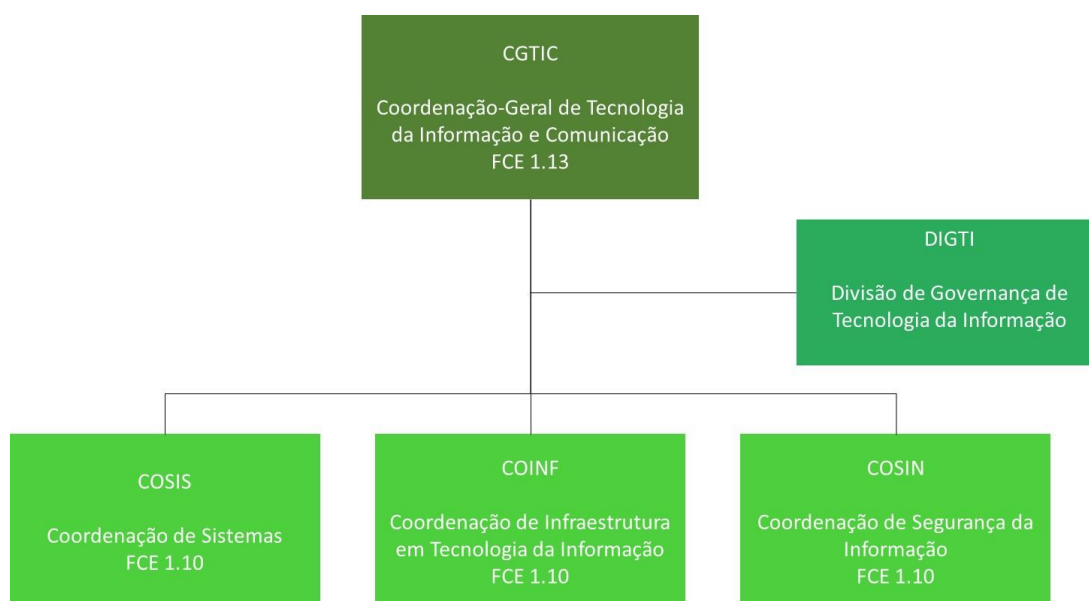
CGTIC

Coordenação-Geral de Tecnologia da Informação e Comunicação
FCE 1.13

DIGTI

Divisão de Governança de Tecnologia da Informação

COSIS

Coordenação de Sistemas
FCE 1.10

COINF

Coordenação de Infraestrutura em Tecnologia da Informação
FCE 1.10

COSIN

Coordenação de Segurança da Informação
FCE 1.10